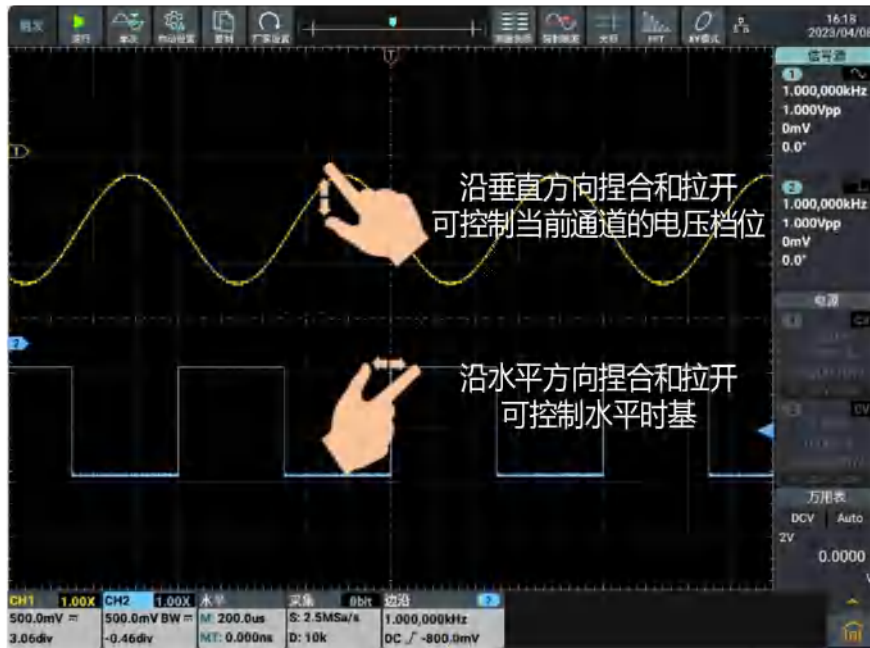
触发 运行 单次 自动设置 复制 厂家设置 测量选项 参考波形 光标 FFT XY模式
16:18
2023/04/08

信号源
1
1.000,000kHz
1.000Vpp
0mV
0.0°
2
1.000,000kHz
1.000Vpp
0mV
0.0°

电源
CV
CV

万用表
DCV | Auto
2V
0.0000

沿垂直方向捏合和拉开
可控制当前通道的电压档位

沿水平方向捏合和拉开
可控制水平时基

| CH1 1.00X | CH2 1.00X | 水平 | 采集 8bit | 边沿 |
|---|---|---|---|---|
| 500.0mV ≂ | 500.0mV BW ≂ | M: 200.0us | S: 2.5MSa/s | 1.000,000kHz |
| 3.06div | -0.46div | MT: 0.000ns | D: 10k | DC ⎍ -800.0mV |